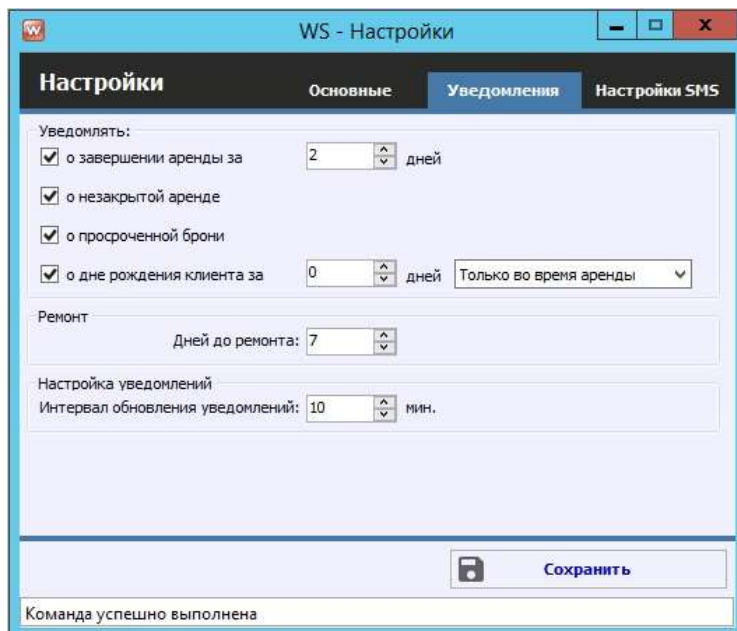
WS - Настройки

Настройки

Основные

Уведомления

Настройки SMS

Уведомлять:

о завершении аренды за 2 дней

о незакрытой аренде

о просроченной брони

о дне рождения клиента за 0 дней Только во время аренды

Ремонт

Дней до ремонта: 7

Настройка уведомлений

Интервал обновления уведомлений: 10 мин.

Сохранить

Команда успешно выполнена